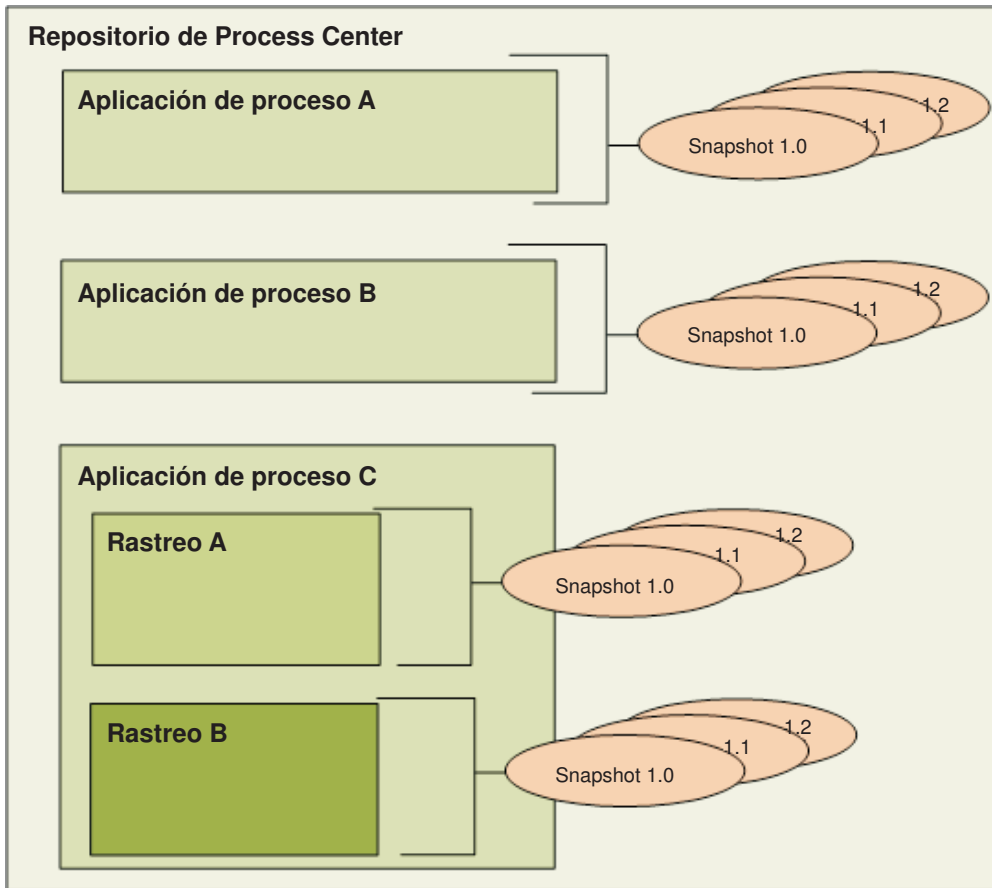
Repositorio de Process Center

Aplicación de proceso A

1.2
1.1
Snapshot 1.0

Aplicación de proceso B

1.2
1.1
Snapshot 1.0

Aplicación de proceso C

Rastreo A

1.2
1.1
Snapshot 1.0

Rastreo B

1.2
1.1
Snapshot 1.0